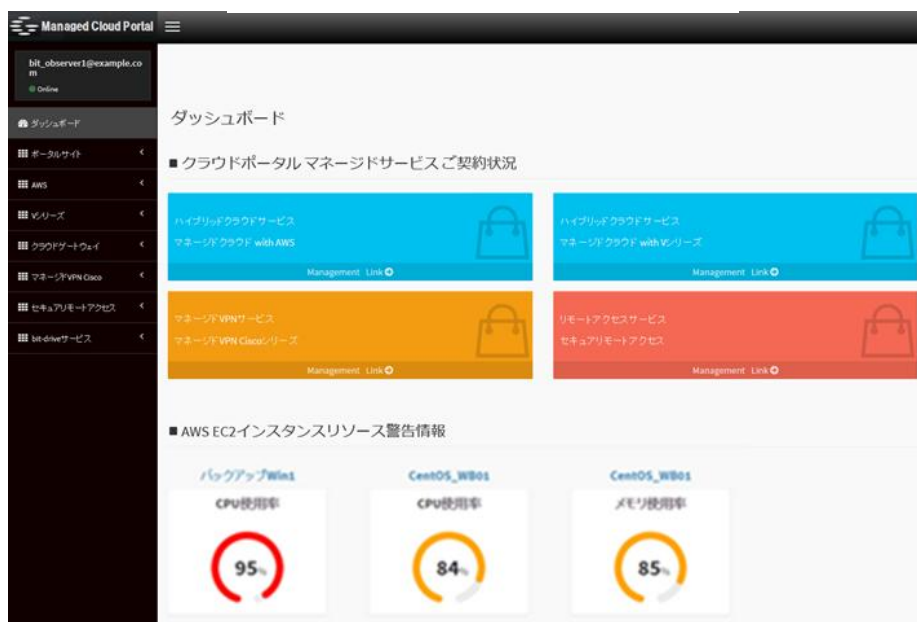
Managed Cloud Portal

bit_observer1@example.com
Online

ダッシュボード
ポータルサイト
AWS
Vシリーズ
クラウドゲートウェイ
マネージドVPN Cisco
セキュアリモートアクセス
bit-driveサービス

ダッシュボード

■ クラウドポータル マネージドサービスご契約状況

ハイブリッドクラウドサービス
マネージドクラウド with AWS
Management Link

ハイブリッドクラウドサービス
マネージドクラウド with Vシリーズ
Management Link

マネージドVPNサービス
マネージドVPN Ciscoシリーズ
Management Link

リモートアクセスサービス
セキュアリモートアクセス
Management Link

■ AWS EC2インスタンスリソース警告情報

バックアップWin1
CPU使用率
95%

CentOS_WB01
CPU使用率
84%

CentOS_WB01
メモリ使用率
85%